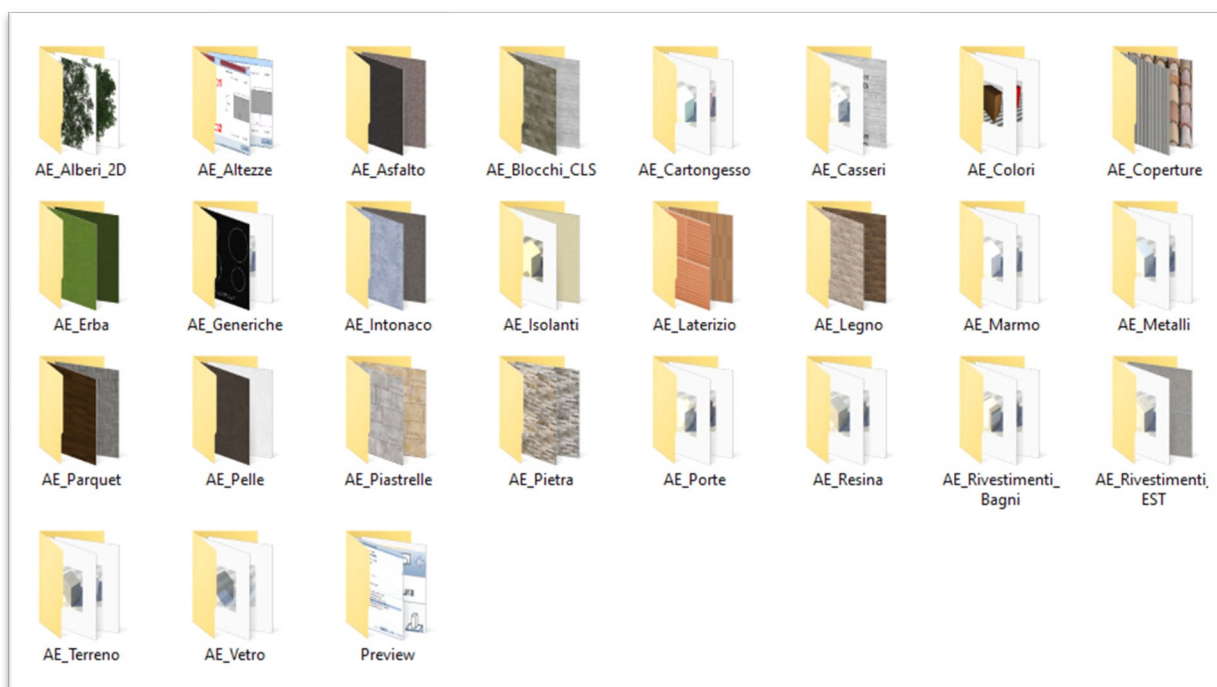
AE_Alberi_2D
AE_Altezze
AE_Asfalto
AE_Blocchi_CLS
AE_Cartongesso
AE_Casseri
AE_Colori
AE_Coperture

AE_Erba
AE_Generiche
AE_Intonaco
AE_Isolanti
AE_Laterizio
AE_Legno
AE_Marmo
AE_Metalli

AE_Parquet
AE_Pelle
AE_Piastrelle
AE_Pietra
AE_Porte
AE_Resina
AE_Rivestimenti_Bagni
AE_Rivestimenti_EST

AE_Terreno
AE_Vetro
Preview